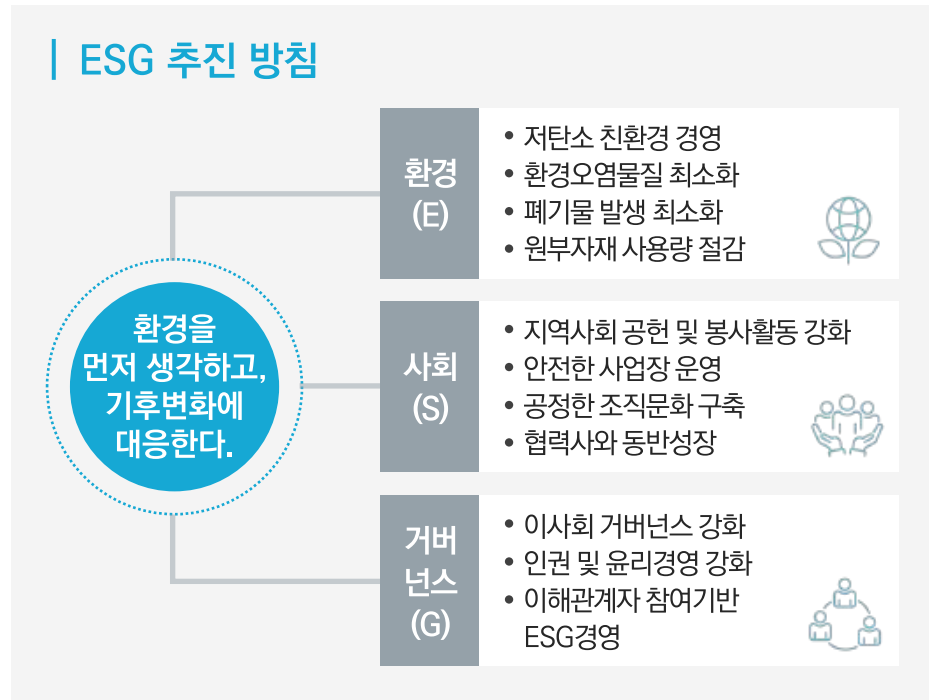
ESG 추진 방침

환경을 먼저 생각하고, 기후변화에 대응한다.

환경 (E)

• 저탄소 친환경 경영
• 환경오염물질 최소화
• 폐기물 발생 최소화
• 원부자재 사용량 절감

사회 (S)

• 지역사회 공헌 및 봉사활동 강화
• 안전한 사업장 운영
• 공정한 조직문화 구축
• 협력사와 동반성장

거버넌스 (G)

• 이사회 거버넌스 강화
• 인권 및 윤리경영 강화
• 이해관계자 참여기반 ESG경영